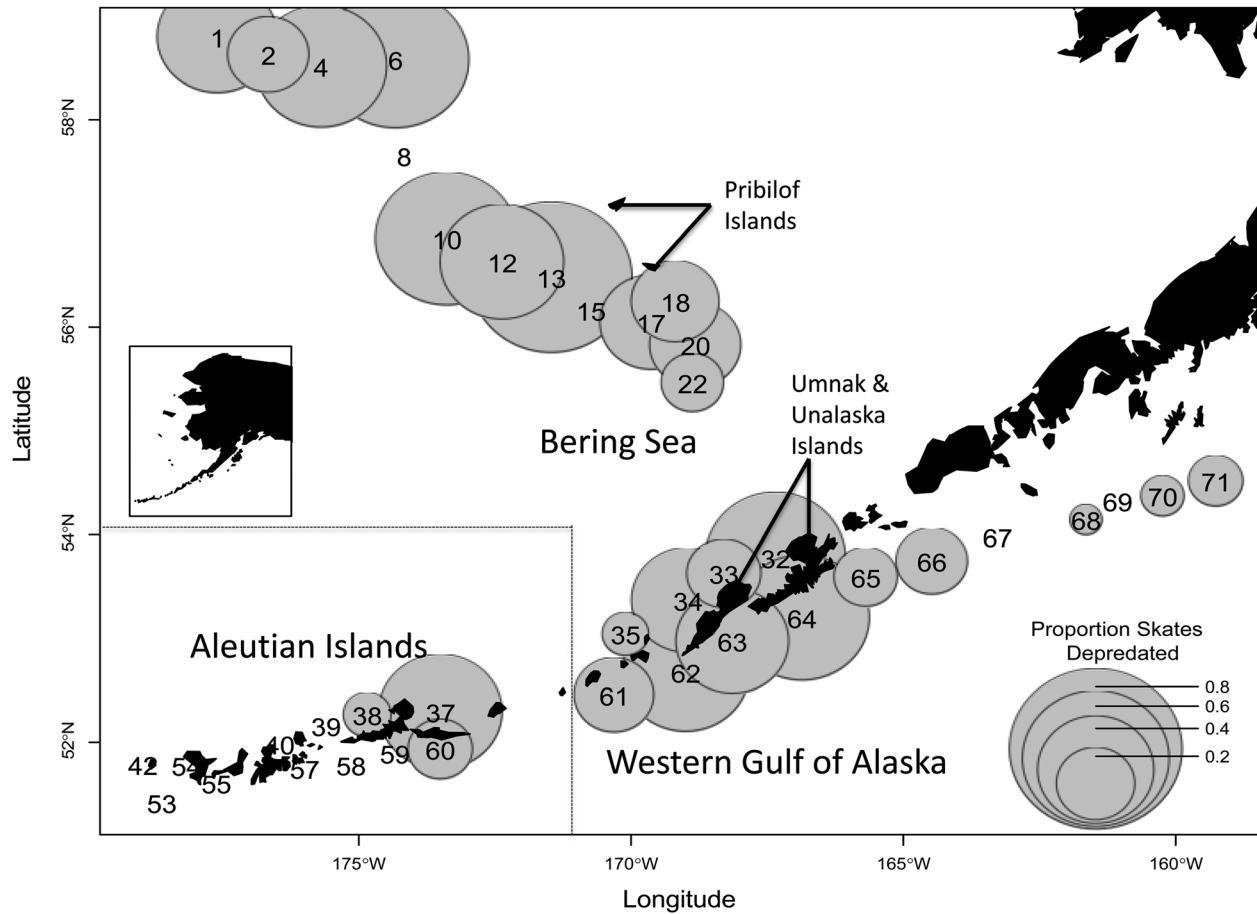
1
2
4
6
58°N
8
Pribilof Islands
10
12
13
15
18
17
56°N
20
22
Latitude
Umnak & Unalaska Islands
Bering Sea
54°N
33
32
65
66
67
68
69
70
71
34
64
35
63
Aleutian Islands
62
61
Proportion Skates Depredated
0.8
0.6
0.4
0.2
37
38
39
60
52°N
40
59
42
54
57
58
55
53
Western Gulf of Alaska
175°W
170°W
165°W
160°W
Longitude